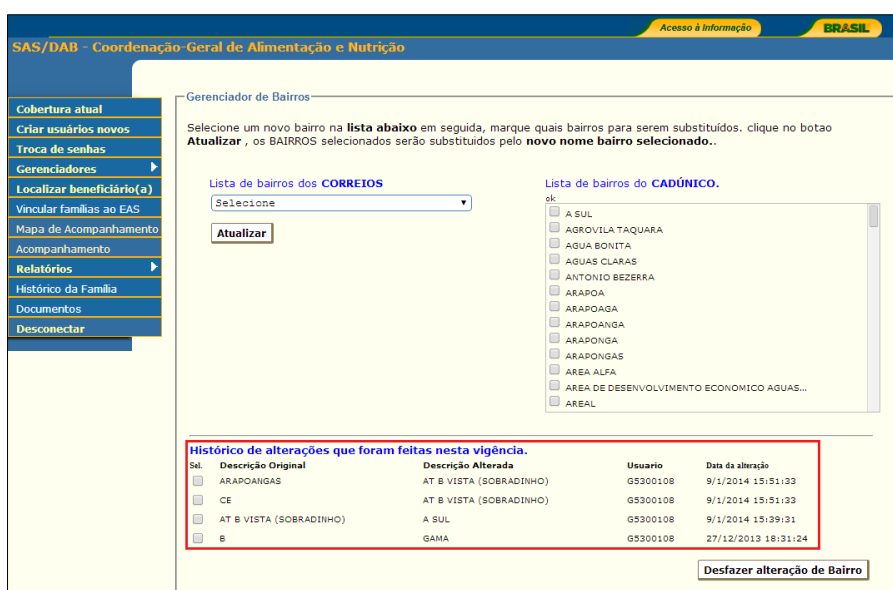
Acesso à Informação BRASIL

SAS/DAB - Coordenação-Geral de Alimentação e Nutrição

Cobertura atual
Criar usuários novos
Troca de senhas
Gerenciadores
Localizar beneficiário(a)
Vincular famílias ao EAS
Mapa de Acompanhamento
Acompanhamento
Relatórios
Histórico da Família
Documentos
Desconectar

Gerenciador de Bairros

Selecione um novo bairro na **lista abaixo** em seguida, marque quais bairros para serem substituídos. clique no botao **Atualizar** , os BAIRROS selecionados serão substituidos pelo **novo nome bairro selecionado.**.

Lista de bairros dos CORREIOS
Selecione
Atualizar

Lista de bairros do CADÚNICO.
ok
A SUL
AGROVILA TAQUARA
AGUA BONITA
AGUAS CLARAS
ANTONIO BEZERRA
ARAPOA
ARAPOAGA
ARAPOANGA
ARAPONGA
ARAPONGAS
AREA ALFA
AREA DE DESENVOLVIMENTO ECONOMICO AGUAS...
AREAL

Histórico de alterações que foram feitas nesta vigência.

| Sel. | Descrição Original | Descrição Alterada | Usuario | Data da alteração |
|---|---|---|---|---|
| | ARAPOANGAS | AT B VISTA (SOBRADINHO) | G5300108 | 9/1/2014 15:51:33 |
| | CE | AT B VISTA (SOBRADINHO) | G5300108 | 9/1/2014 15:51:33 |
| | AT B VISTA (SOBRADINHO) | A SUL | G5300108 | 9/1/2014 15:39:31 |
| | B | GAMA | G5300108 | 27/12/2013 18:31:24 |

Desfazer alteração de Bairro